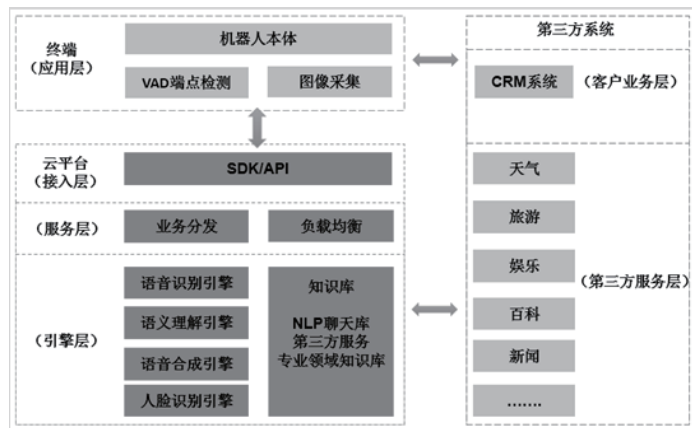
终端
（应用层）

机器人本体

VAD端点检测

图像采集

云平台
（接入层）

SDK/API

（服务层）

业务分发

负载均衡

（引擎层）

语音识别引擎

语义理解引擎

语音合成引擎

人脸识别引擎

知识库

NLP聊天库
第三方服务
专业领域知识库

第三方系统

CRM系统

（客户业务层）

天气

旅游

娱乐

百科

新闻

……

（第三方服务层）